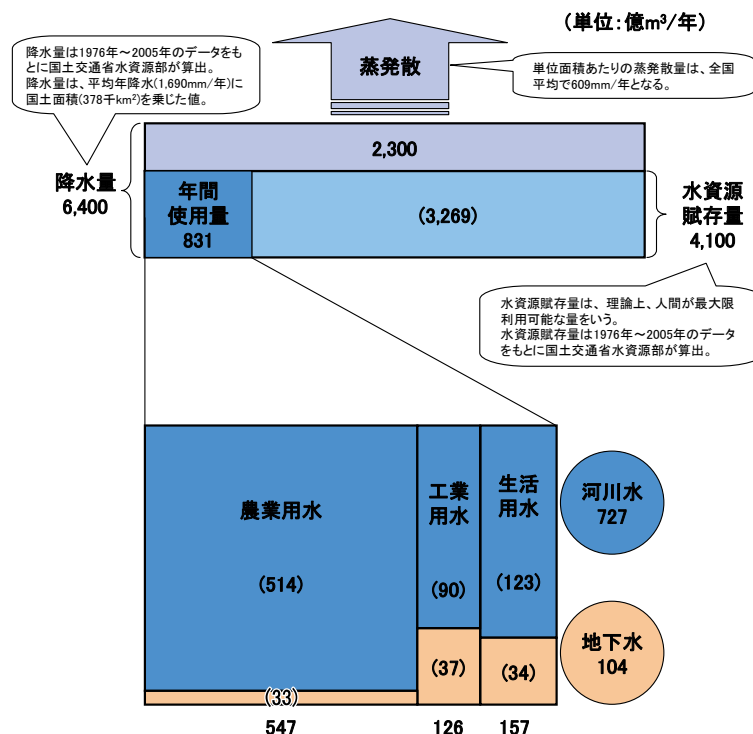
(単位:億m³/年)

降水量は1976年～2005年のデータをもとに国土交通省水資源部が算出。
降水量は、平均年降水(1,690mm/年)に国土面積(378千km²)を乗じた値。

蒸発散

単位面積あたりの蒸発散量は、全国平均で609mm/年となる。

降水量
6,400

2,300

年間
使用量
831

(3,269)

水資源
賦存量
4,100

水資源賦存量は、理論上、人間が最大限利用可能な量をいう。
水資源賦存量は1976年～2005年のデータをもとに国土交通省水資源部が算出。

農業用水

(514)

(33)

工業
用水

(90)

(37)

生活
用水

(123)

(34)

河川水
727

地下水
104

547

126

157